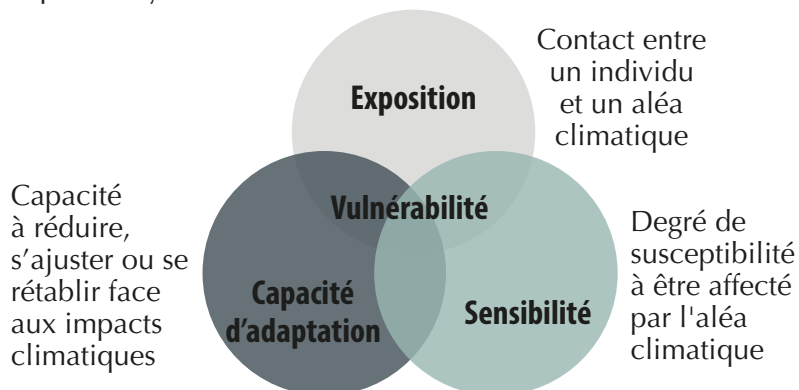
Exposition

Contact entre un individu et un aléa climatique

Capacité à réduire, s’ajuster ou se rétablir face aux impacts climatiques

Vulnérabilité

Degré de susceptibilité à être affecté par l'aléa climatique

Capacité d’adaptation

Sensibilité